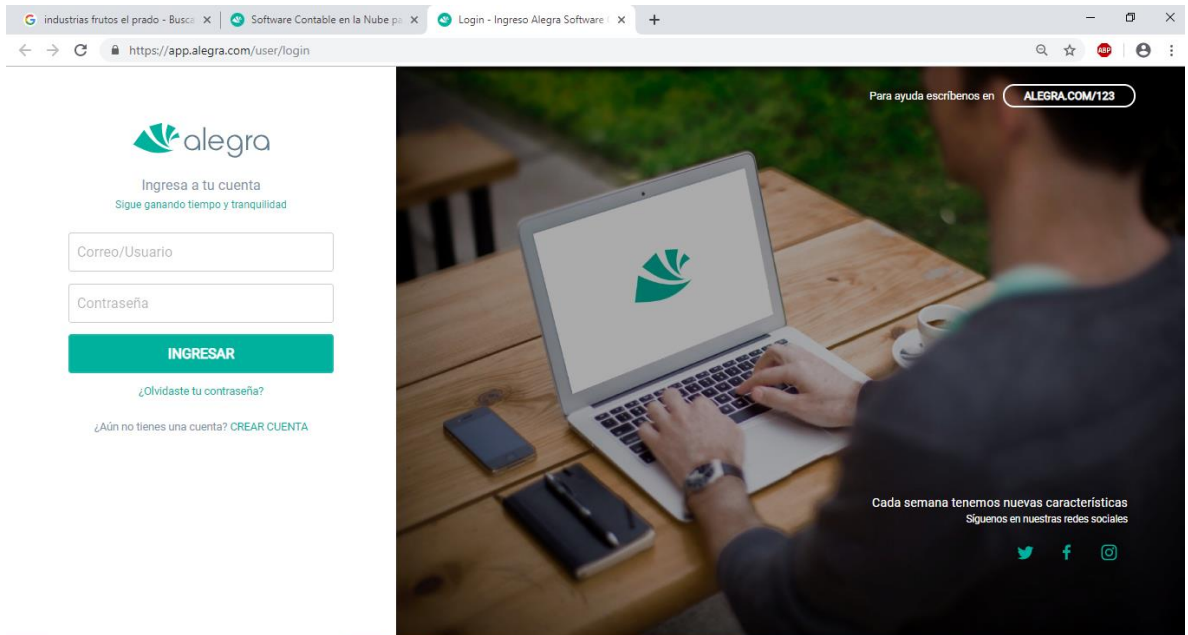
industrias frutos el prado - Busca ×
Software Contable en la Nube pa ×
Login - Ingreso Alegra Software ×
+

https://app.alegra.com/user/login

ABP

Para ayuda escríbenos en ALEGRA.COM/123

alegra

Ingresa a tu cuenta
Sigue ganando tiempo y tranquilidad

Correo/Usuario

Contraseña

INGRESAR

¿Olvidaste tu contraseña?

¿Aún no tienes una cuenta? CREAR CUENTA

Cada semana tenemos nuevas características
Síguenos en nuestras redes sociales